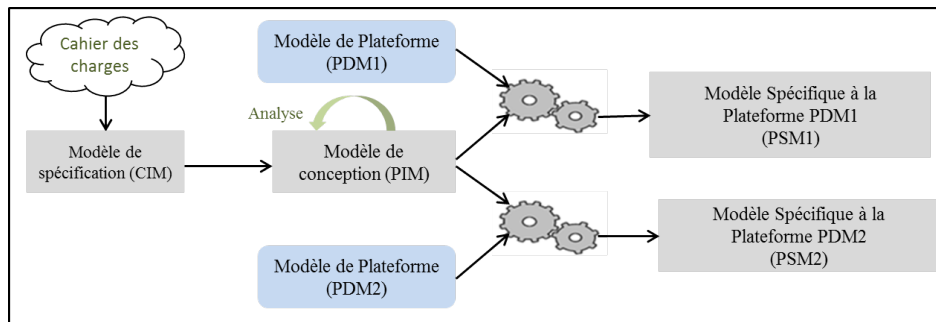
Cahier des charges

Modèle de Plateforme (PDM1)

Analyse

Modèle de spécification (CIM)

Modèle de conception (PIM)

Modèle Spécifique à la Plateforme PDM1 (PSM1)

Modèle Spécifique à la Plateforme PDM2 (PSM2)

Modèle de Plateforme (PDM2)